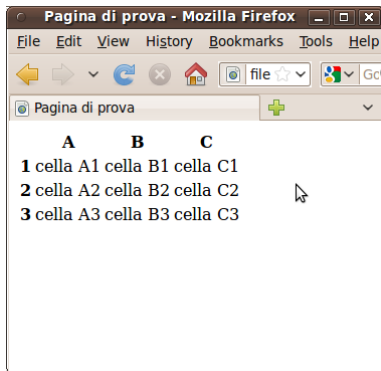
Pagina di prova - Mozilla Firefox

File Edit View History Bookmarks Tools Help

file

Go

Pagina di prova

|   | A | B | C |
|---|---|---|---|
| 1 | cella A1 | cella B1 | cella C1 |
| 2 | cella A2 | cella B2 | cella C2 |
| 3 | cella A3 | cella B3 | cella C3 |